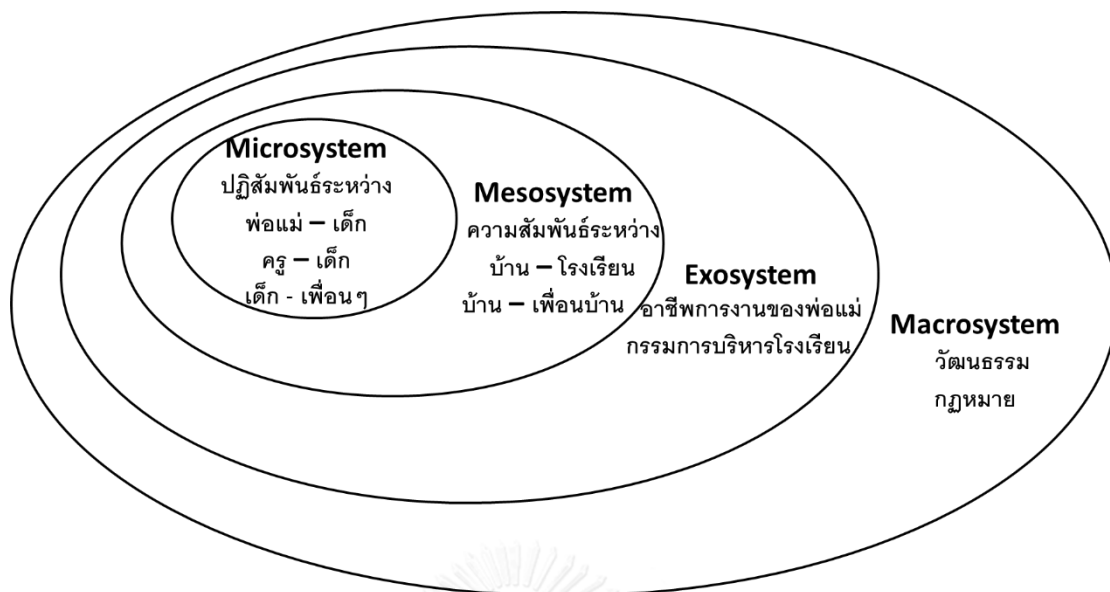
Microsystem
ปฏิสัมพันธ์ระหว่าง
พ่อแม่ – เด็ก
ครู – เด็ก
เด็ก - เพื่อนๆ

Mesosystem
ความสัมพันธ์ระหว่าง
บ้าน – โรงเรียน
บ้าน – เพื่อนบ้าน

Exosystem
อาชีพการงานของพ่อแม่
กรรมการบริหารโรงเรียน

Macrosystem
วัฒนธรรม
กฎหมาย